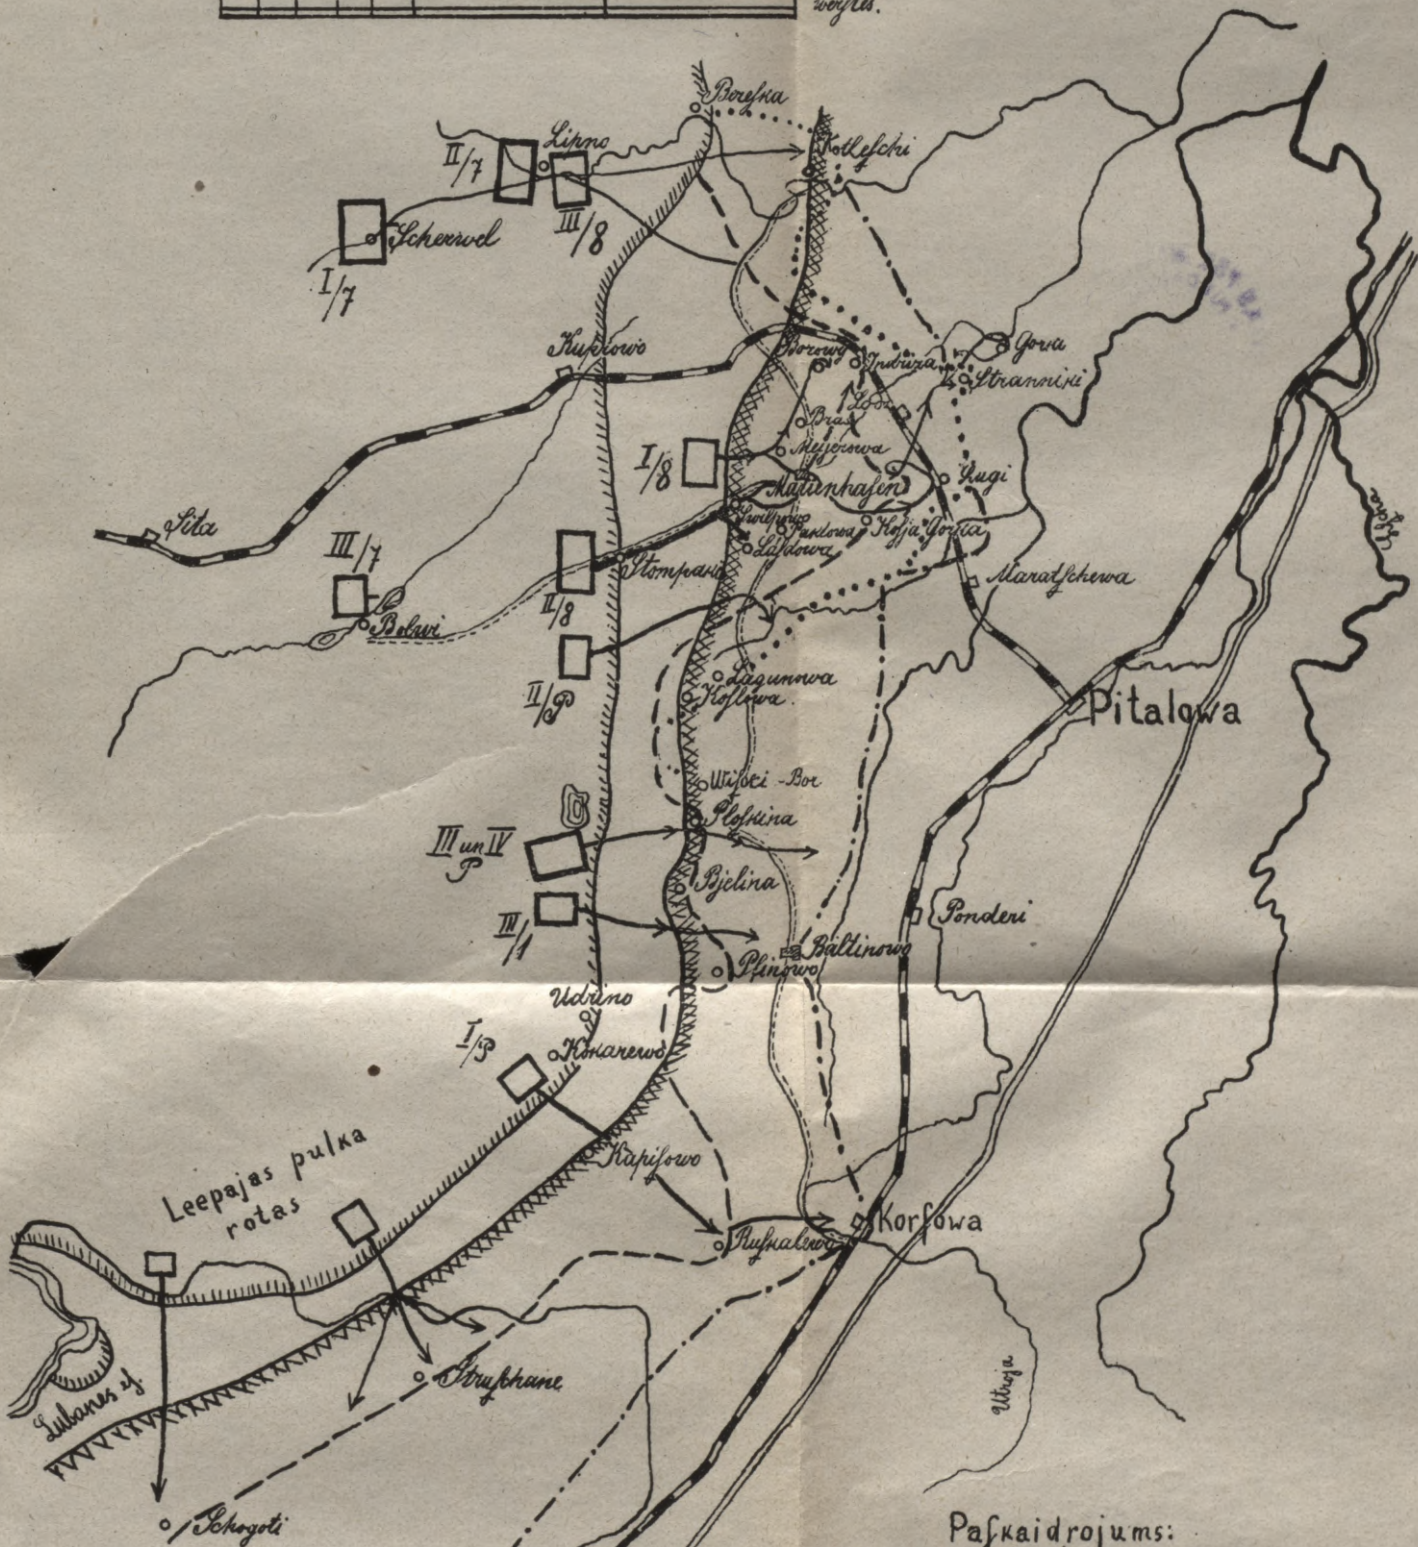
werfts.

Beresna

Kotleschki

Lipno

II/7

III/8

Scherrvel

I/7

Kupkowo

Gora

Borowy

Jndrisa

Strannikì

Sita

Brax

Mejorowa

I/8

Lugi

Marienhafen

Swilpe

Pavlowa

Kossa Gora

Luedowa

Stompani

III/7

Maradschewa

II/8

Bolwi

Lagunowa

II/P

Koslowa

Pitalowa

Wissoki-Bor

Plosskina

III un IV P

Bjelina

IV/1

Ponderi

Baltinowo

Pfinowo

Udrino

I/P

Kmarewo

Kapisowo

Leepajas pulka rotas

Korsowa

Rushalewo

Strushaine

Lubanes ez.

Utroja

Schogoti

Paskaidrojums: